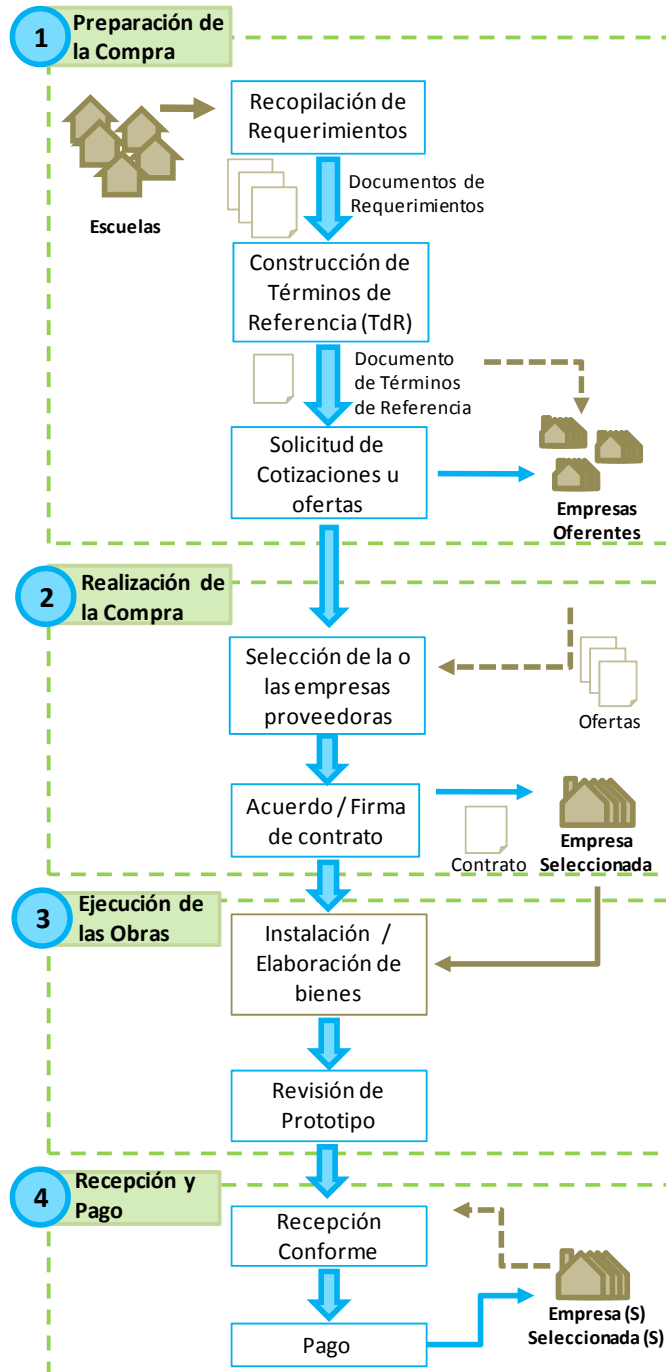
1 Preparación de la Compra

Escuelas

Recopilación de Requerimientos

Documentos de Requerimientos

Construcción de Términos de Referencia (TdR)

Documento de Términos de Referencia

Solicitud de Cotizaciones u ofertas

Empresas Oferentes

2 Realización de la Compra

Selección de la o las empresas proveedoras

Ofertas

Acuerdo / Firma de contrato

Contrato

Empresa Seleccionada

3 Ejecución de las Obras

Instalación / Elaboración de bienes

Revisión de Prototipo

4 Recepción y Pago

Recepción Conforme

Pago

Empresa (S) Seleccionada (S)